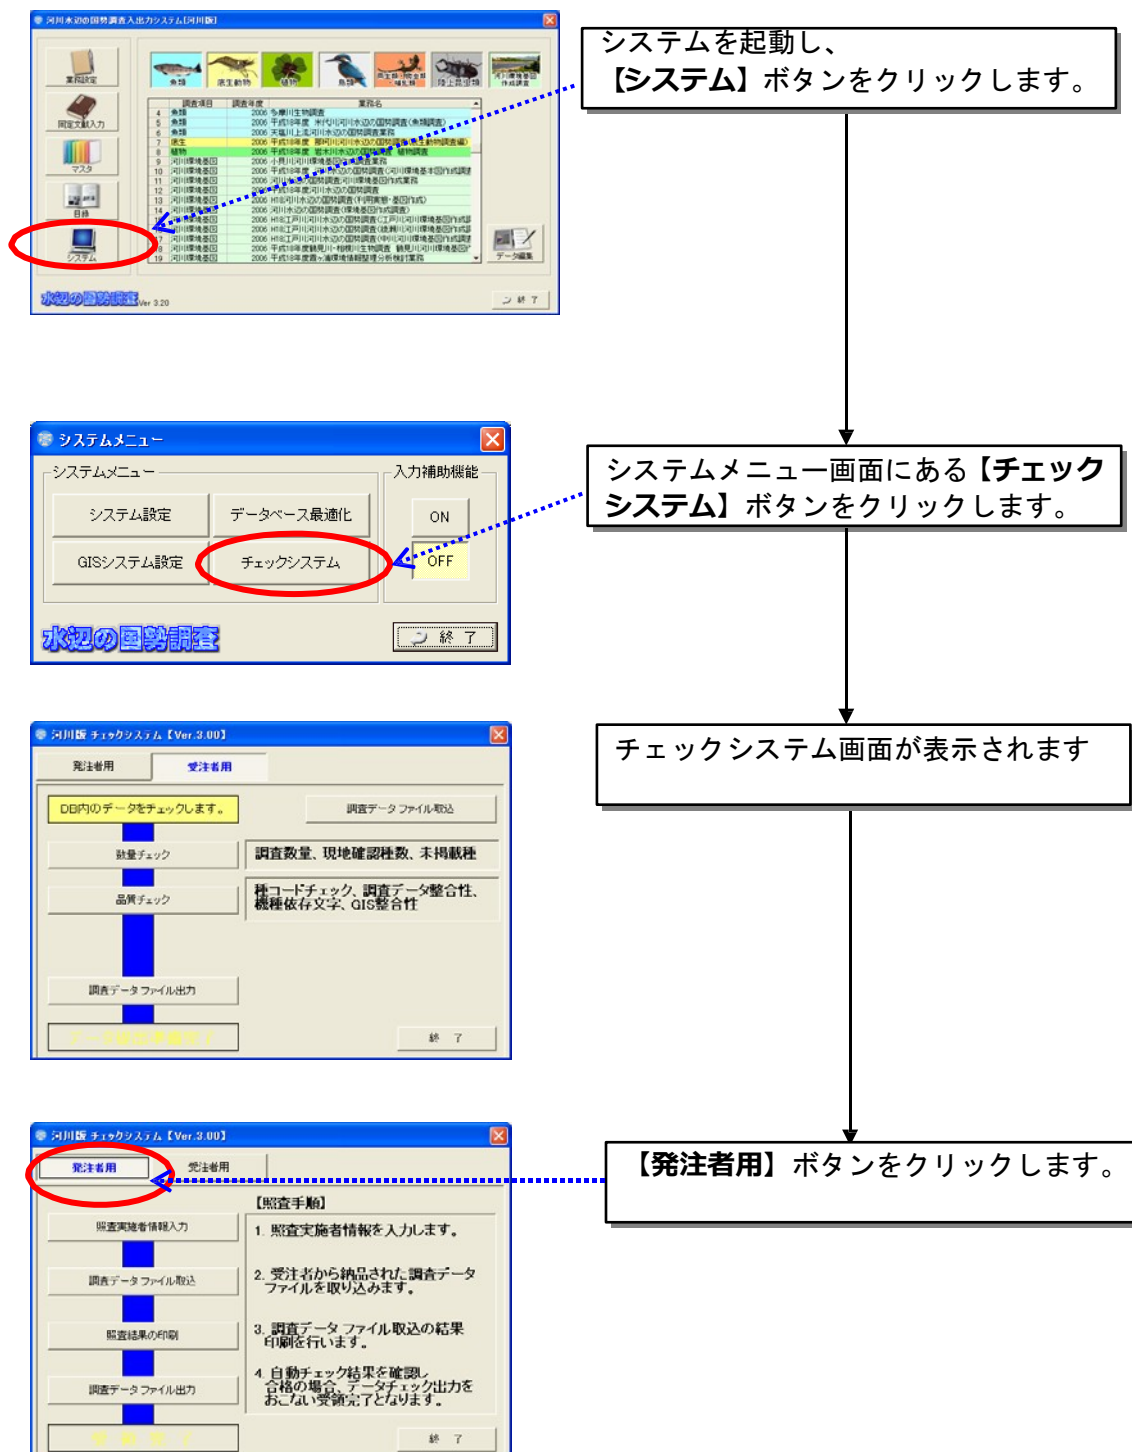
河川水辺の国勢調査入出力システム[河川版]

業務設定

同定文献入力

マスタ

目録

システム

魚類　底生動物　植物　鳥類　両生類・爬虫類・哺乳類　陸上昆虫類　河川環境基図作成調査

データ編集

水辺の国勢調査 Ver 3.20

終了

システムを起動し、【システム】ボタンをクリックします。

システムメニュー

システムメニュー

システム設定　データベース最適化

GISシステム設定　チェックシステム

入力補助機能

ON

OFF

水辺の国勢調査

終了

システムメニュー画面にある【チェックシステム】ボタンをクリックします。

河川版 チェックシステム【Ver.3.00】

発注者用　受注者用

DB内のデータをチェックします。

調査データ ファイル取込

数量チェック

調査数量、現地確認種数、未掲載種

品質チェック

種コードチェック、調査データ整合性、機種依存文字、GIS整合性

調査データ ファイル出力

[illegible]

終了

チェックシステム画面が表示されます

河川版 チェックシステム【Ver.3.00】

発注者用　受注者用

【照査手順】

照査実施者情報入力

1. 照査実施者情報を入力します。

調査データ ファイル取込

2. 受注者から納品された調査データファイルを取り込みます。

照査結果の印刷

3. 調査データ ファイル取込の結果印刷を行います。

調査データ ファイル出力

4. 自動チェック結果を確認し合格の場合、データチェック出力をおこない受領完了となります。

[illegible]

終了

【発注者用】ボタンをクリックします。